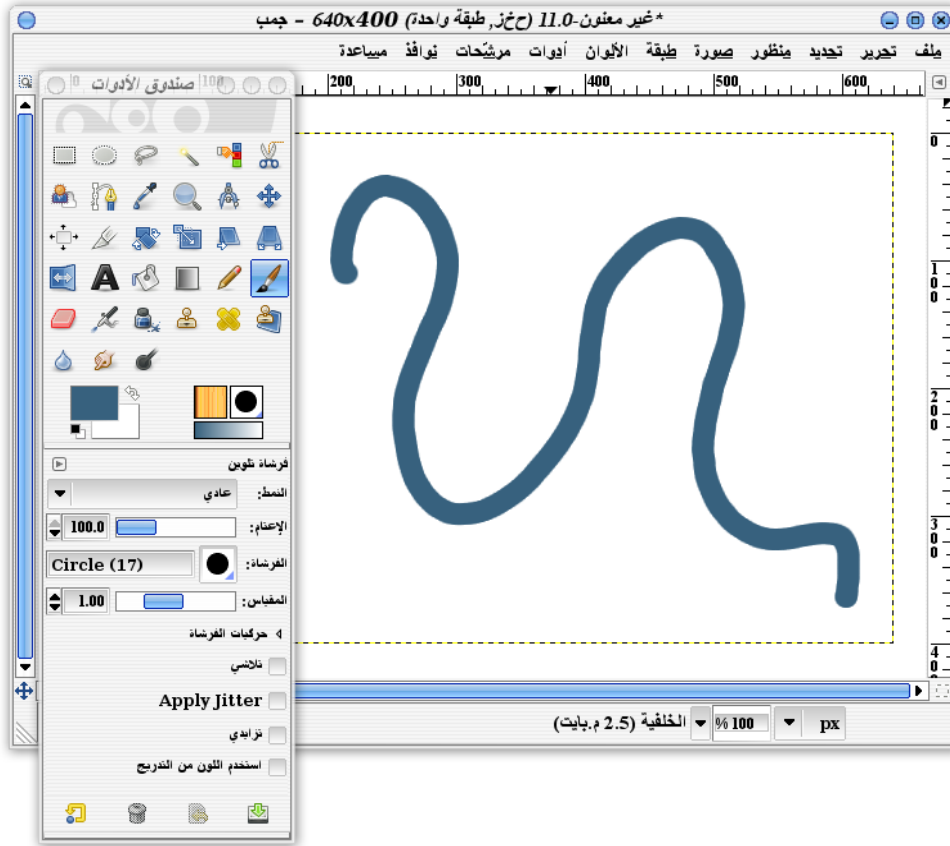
*غير معنون-11.0 (حخز، طبقة واحدة) 640x400 – جمب

ملف تحرير تحديد منظور صورة طبقة الألوان أدوات مرشّحات نوافذ مساعدة

صندوق الأدوات

200 300 400 500 600

فرشاة تلوين
النمط: عادي
الإعتام: 100.0
الفرشاة: Circle (17)
المقياس: 1.00
حركيات الفرشاة
تلاشي
Apply Jitter
تزايدي
استخدم اللون من التدريج

px 100% الخلفية (2.5 م.بايت)